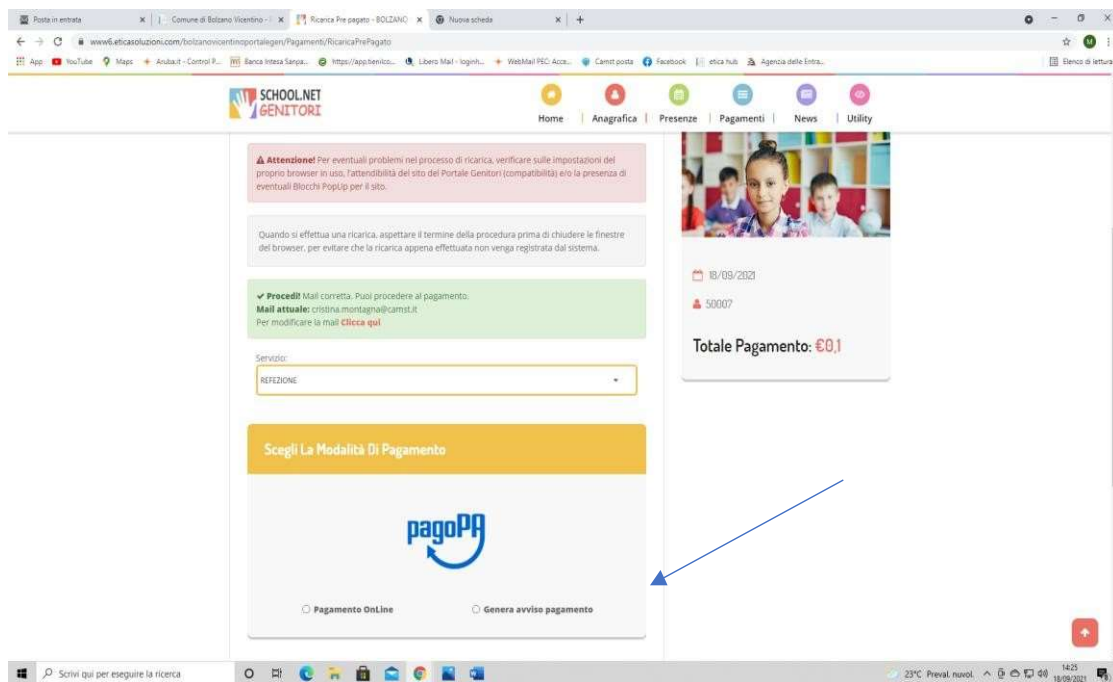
Posta in entrata | Comune di Bolzano Vicentino - | Ricarica Pre pagato - BOLZANO | Nuova scheda

www6.eticasoluzioni.com/bolzanovicentinoportalegen/Pagamenti/RicaricaPrePagato

App YouTube Maps Aruba.it - Control P... Banca Intesa Sanpa... https://app.benrico... Libero Mail - loginh... WebMail PEC: Acce... Camst posta Facebook etica hub Agenzia delle Entra... Elenco di lettura

SCHOOL.NET GENITORI

Home | Anagrafica | Presenze | Pagamenti | News | Utility

⚠ Attenzione! Per eventuali problemi nel processo di ricarica, verificare sulle impostazioni del proprio browser in uso, l'attendibilità del sito del Portale Genitori (compatibilità) e/o la presenza di eventuali Blocchi PopUp per il sito.

Quando si effettua una ricarica, aspettare il termine della procedura prima di chiudere le finestre del browser, per evitare che la ricarica appena effettuata non venga registrata dal sistema.

✔ Procedi! Mail corretta. Puoi procedere al pagamento.
Mail attuale: cristina.montagna@camst.it
Per modificare la mail Clicca qui

Servizio:
REFEZIONE

18/09/2021
50007

Totale Pagamento: €0,1

Scegli La Modalità Di Pagamento

pagoPA

Pagamento OnLine    Genera avviso pagamento

Scrivi qui per eseguire la ricerca

23°C Preval. nuvol. 14:25 18/09/2021